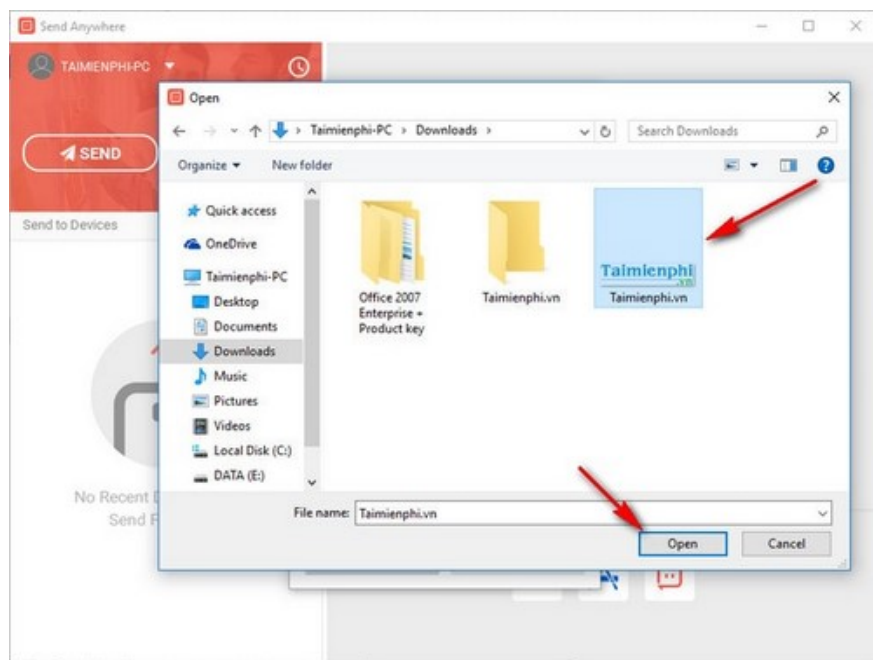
Send Anywhere

TAIMIENPHI-PC

SEND

Send to Devices

No Recent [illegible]
Send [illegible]

Open

Taimienphi-PC > Downloads >

Search Downloads

Organize ▾

New folder

Quick access

OneDrive

Taimienphi-PC

Desktop

Documents

Downloads

Music

Pictures

Videos

Local Disk (C:)

DATA (E:)

Office 2007 Enterprise + Product key

Taimienphi.vn

Taimienphi
.vn

Taimienphi.vn

File name: Taimienphi.vn

Open

Cancel